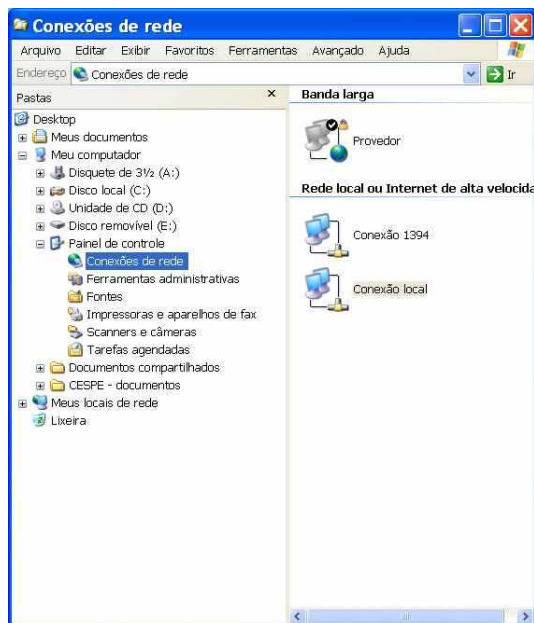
Conexões de rede

Arquivo Editar Exibir Favoritos Ferramentas Avançado Ajuda

Endereço Conexões de rede

Ir

Pastas ×

Desktop
Meus documentos
Meu computador
Disquete de 3½ (A:)
Disco local (C:)
Unidade de CD (D:)
Disco removível (E:)
Painel de controle
Conexões de rede
Ferramentas administrativas
Fontes
Impressoras e aparelhos de fax
Scanners e câmeras
Tarefas agendadas
Documentos compartilhados
CESPE - documentos
Meus locais de rede
Lixeira

Banda larga

Provedor

Rede local ou Internet de alta velocida

Conexão 1394

Conexão local